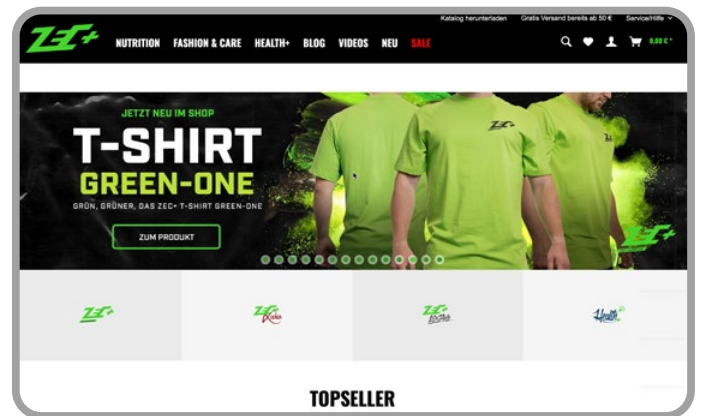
Katalog herunterladen Gratis Versand bereits ab 50 € Service/Hilfe

ZEC+

NUTRITION FASHION & CARE HEALTH+ BLOG VIDEOS NEU SALE

0,00 € *

JETZT NEU IM SHOP

T-SHIRT GREEN-ONE

GRÜN, GRÜNER, DAS ZEC+ T-SHIRT GREEN-ONE

ZUM PRODUKT

ZEC+

ZEC+

ZEC+ Küche

ZEC+

Health

TOPSELLER